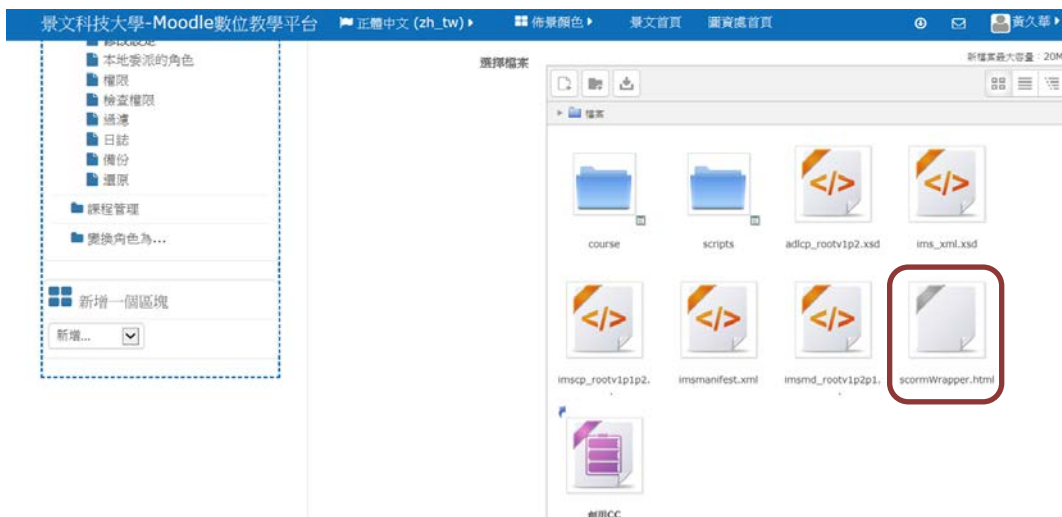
景文科技大學-Moodle數位教學平台 正體中文 (zh_tw) 佈景顏色 景文首頁 圖資處首頁 黃久華

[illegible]
本地委派的角色
權限
檢查權限
過濾
日誌
備份
還原
課程管理
變換角色為...

新增一個區塊
新增...

選擇檔案
新檔案最大容量：20M

檔案

course
scripts
adlcp_rootv1p2.xsd
ims_xml.xsd
imscp_rootv1p1p2.
imsmanifest.xml
imsmd_rootv1p2p1.
scormWrapper.html
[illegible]CC